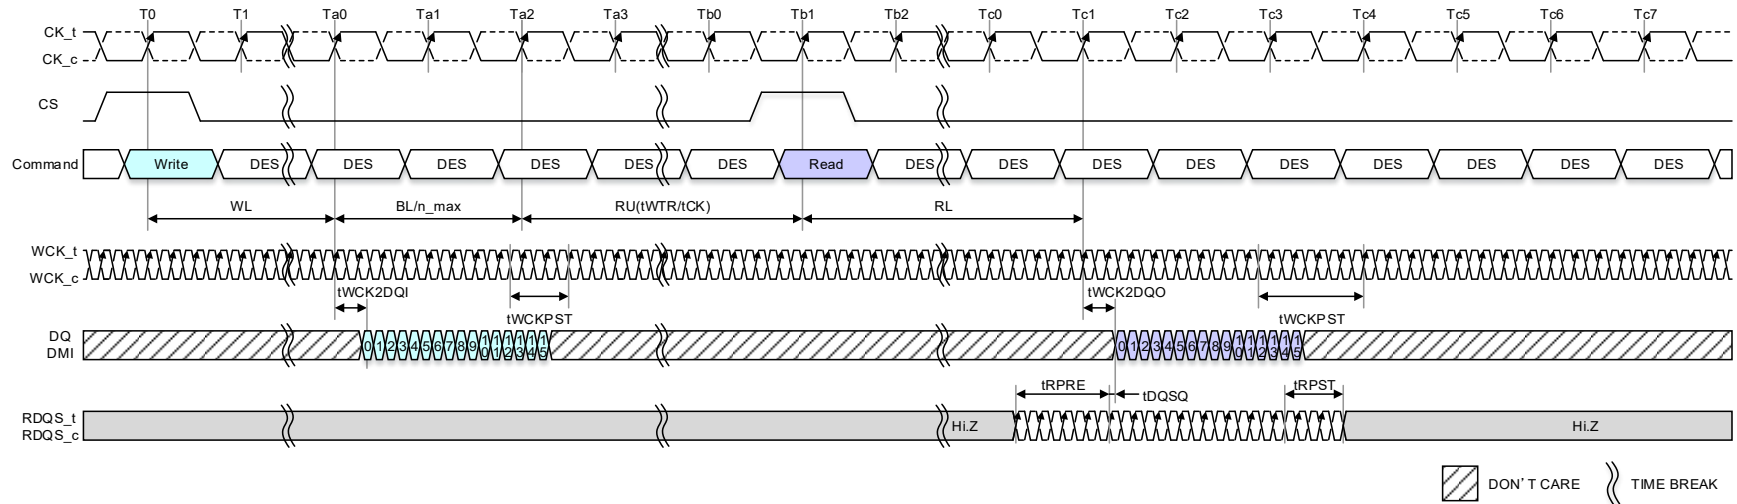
T0 T1 Ta0 Ta1 Ta2 Ta3 Tb0 Tb1 Tb2 Tc0 Tc1 Tc2 Tc3 Tc4 Tc5 Tc6 Tc7

CK_t
CK_c

CS

Command Write DES DES DES DES DES DES Read DES DES DES DES DES DES DES DES DES

WL BL/n_max RU(tWTR/tCK) RL

WCK_t
WCK_c

tWCK2DQI tWCKPST tWCK2DQO tWCKPST

DQ
DMI

0 1 2 3 4 5 6 7 8 9 10 11 12 13 14 15

0 1 2 3 4 5 6 7 8 9 10 11 12 13 14 15

tRPRE tDQSQ tRPST

RDQS_t
RDQS_c

Hi.Z Hi.Z

DON'T CARE TIME BREAK